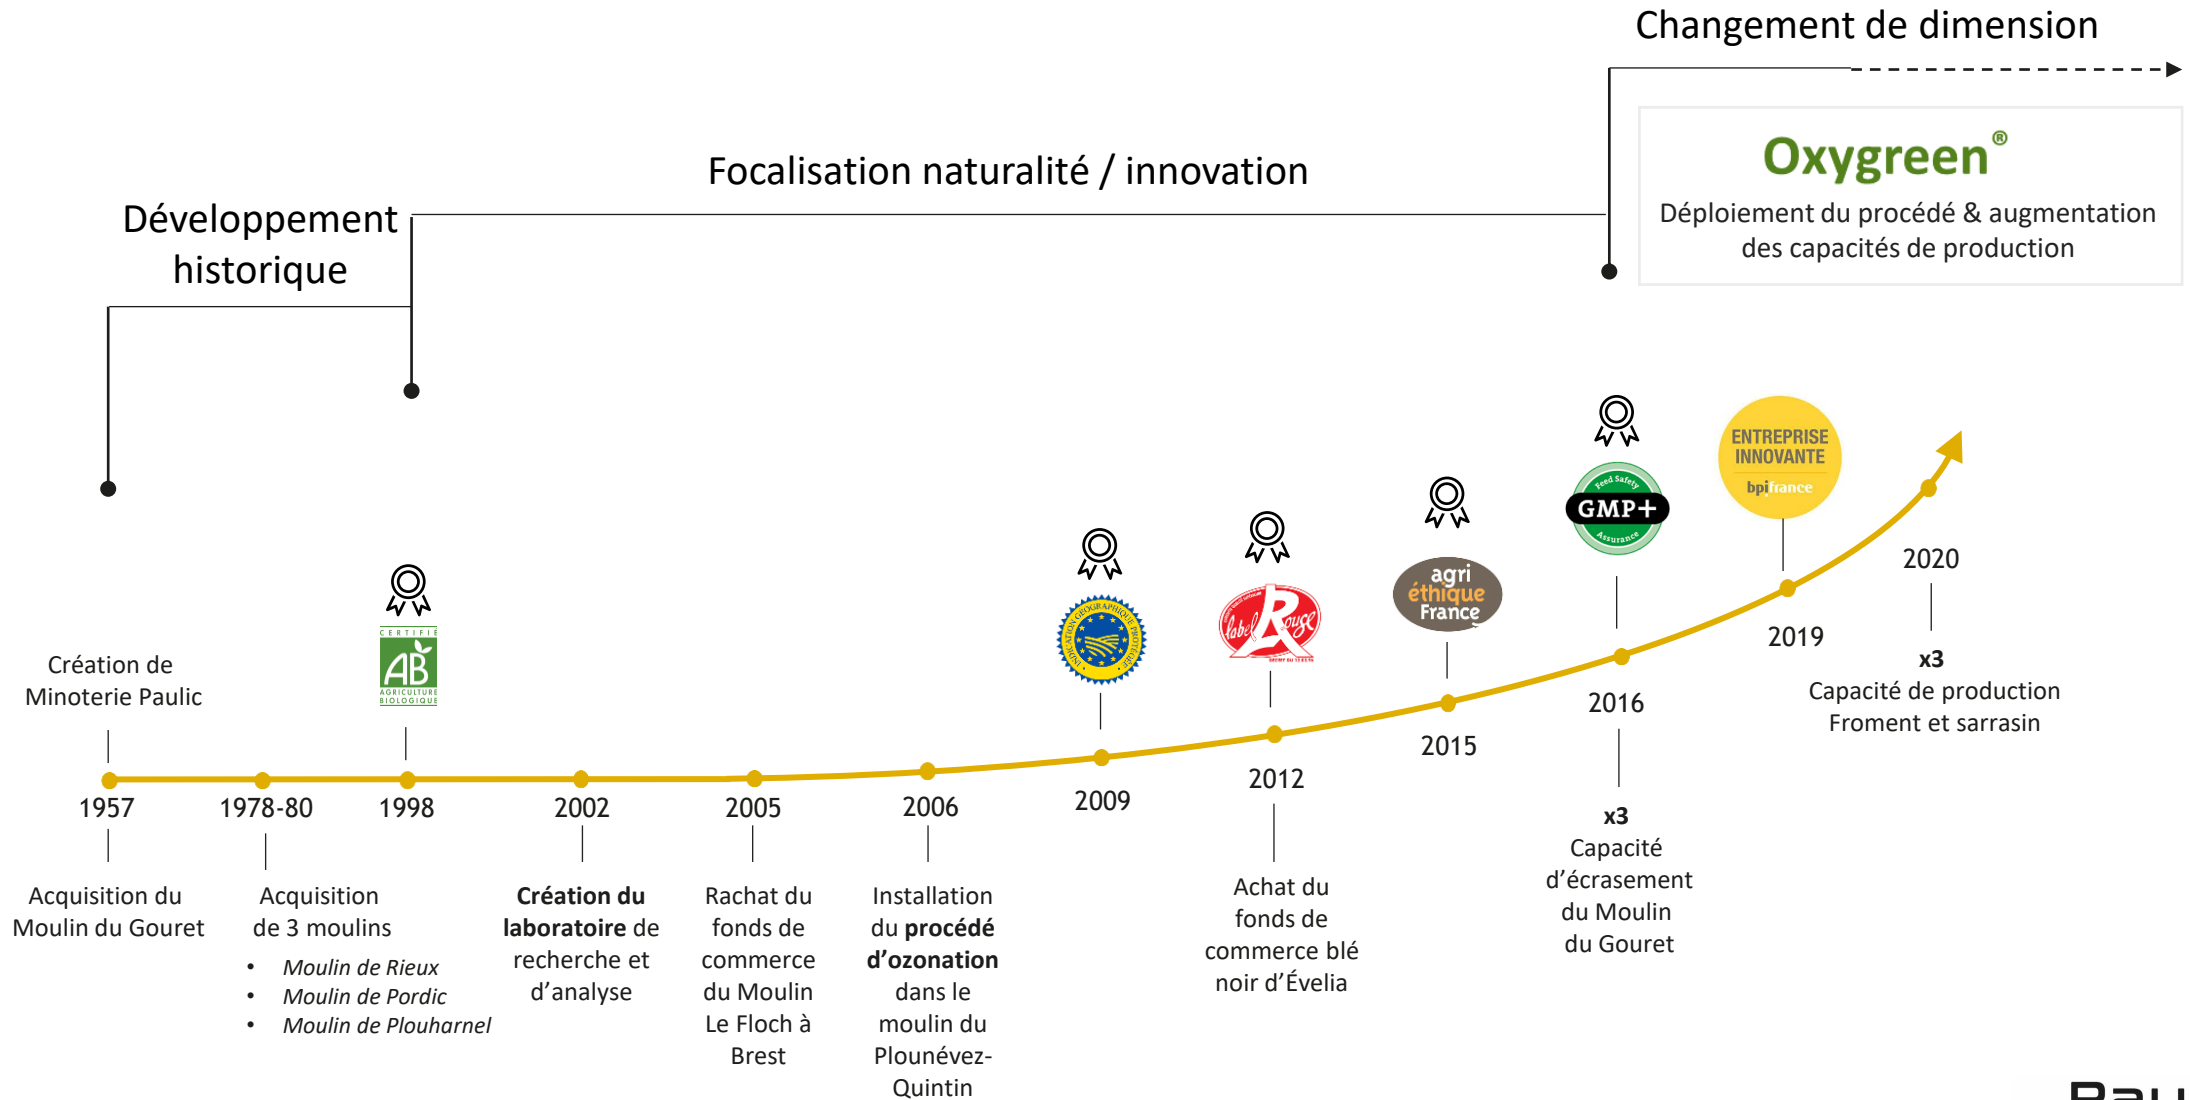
Changement de dimension

Focalisation naturalité / innovation

Développement historique

Oxygreen®
Déploiement du procédé & augmentation des capacités de production

Création de Minoterie Paulic

CERTIFIÉ AB AGRICULTURE BIOLOGIQUE

INDICATION GÉOGRAPHIQUE PROTÉGÉE

label Rouge

agri éthique France

Feed Safety GMP+ Assurance

ENTREPRISE INNOVANTE bpifrance

2020

2019

x3
Capacité de production Froment et sarrasin

2016

2015

2012

2009

1957

1978-80

1998

2002

2005

2006

Acquisition du Moulin du Gouret

Acquisition de 3 moulins
• Moulin de Rieux
• Moulin de Pordic
• Moulin de Plouharnel

Création du laboratoire de recherche et d’analyse

Rachat du fonds de commerce du Moulin Le Floch à Brest

Installation du procédé d’ozonation dans le moulin du Plounévez-Quintin

Achat du fonds de commerce blé noir d’Évelia

x3
Capacité d’écrasement du Moulin du Gouret

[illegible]